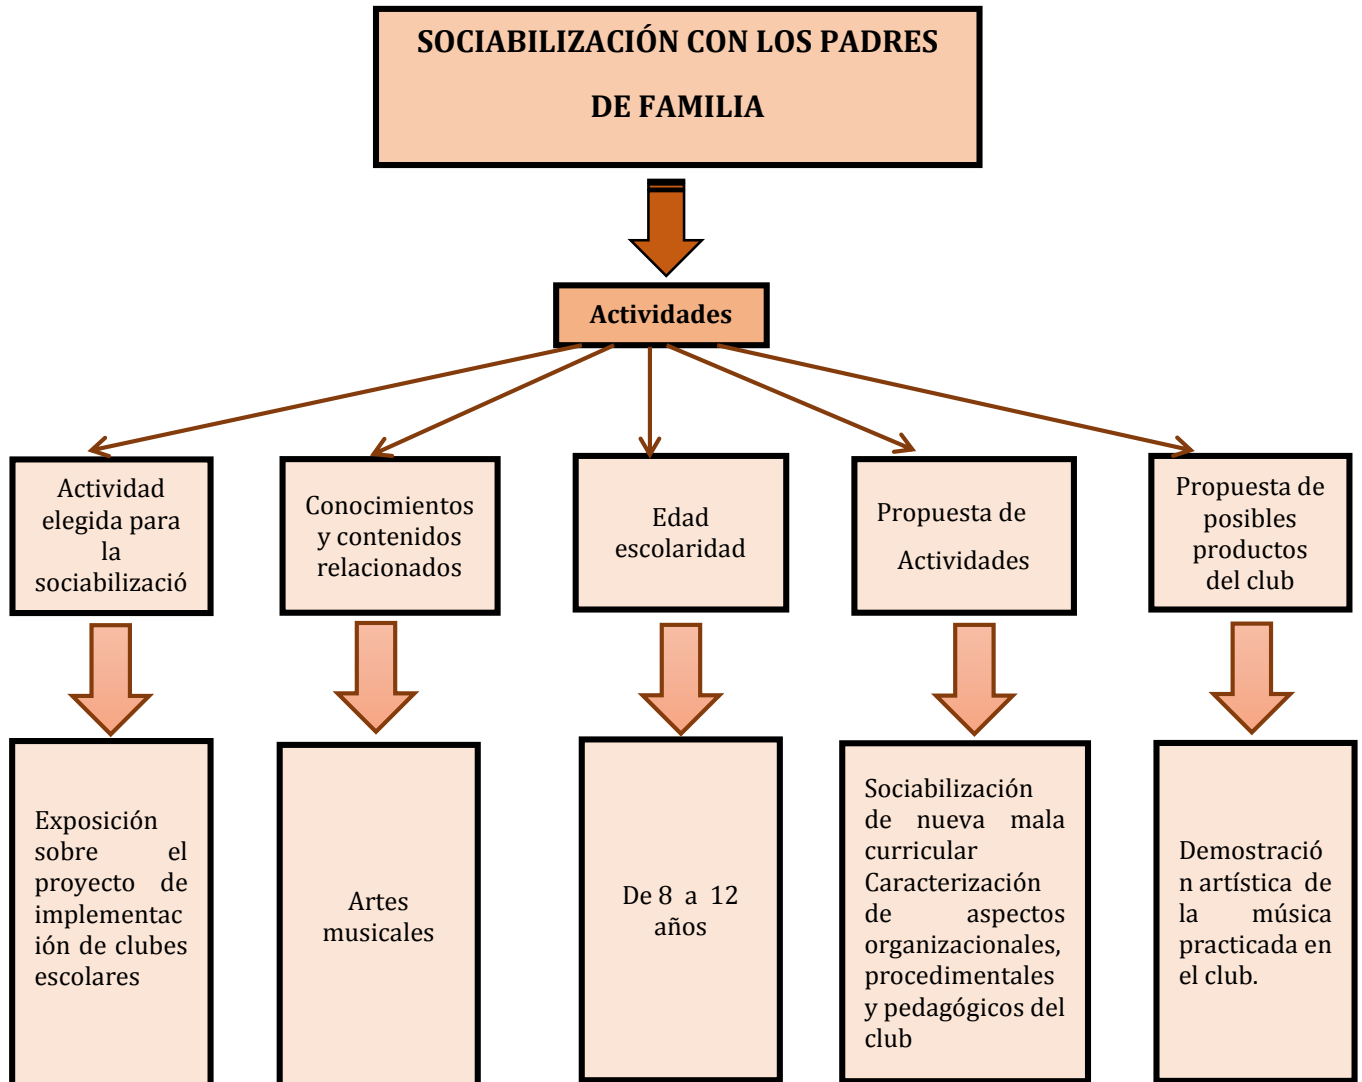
SOCIABILIZACIÓN CON LOS PADRES DE FAMILIA

Actividades

Actividad elegida para la sociabilizació

Conocimientos y contenidos relacionados

Edad escolaridad

Propuesta de Actividades

Propuesta de posibles productos del club

Exposición sobre el proyecto de implementación de clubes escolares

Artes musicales

De 8 a 12 años

Sociabilización de nueva mala curricular Caracterización de aspectos organizacionales, procedimentales y pedagógicos del club

Demostración artística de la música practicada en el club.